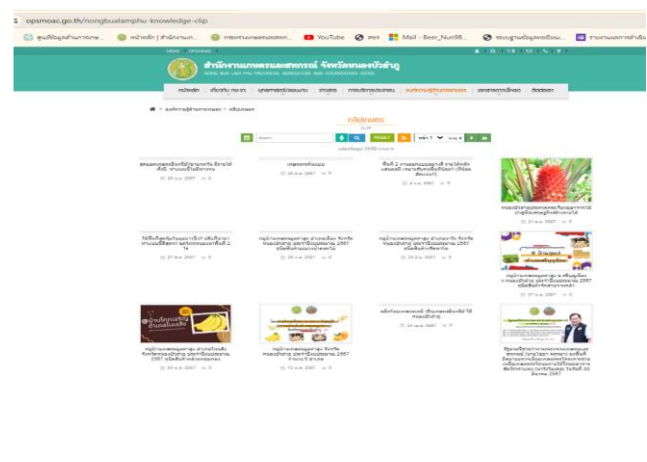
opsmoac.go.th/nongbualamphu-knowledge-clip

ศูนย์ข้อมูลสำนักงาน... หน้าหลัก | สำนักงาน... กองงานเกษตรและสหกรณ์... YouTube สคช Mail - Beer_Nun98... ระบบฐานข้อมูลเกษตรกร... รายงานผลการดำเนิน...

สำนักงานเกษตรและสหกรณ์จังหวัดหนองบัวลำภู

NONG BUA LAM PHU PROVINCIAL AGRICULTURE AND COOPERATIVES OFFICE

หน้าหลัก ข้อมูลหน่วยงาน บุคลากร ข่าวสาร การบริการประชาชน คลังความรู้ เอกสารดาวน์โหลด ติดต่อเรา

คลังความรู้ > คลิปเกษตร

คลิปเกษตร

RESET

หน้า 1

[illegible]

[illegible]

ปี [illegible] 2567

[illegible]

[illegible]

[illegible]

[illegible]

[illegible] 2567

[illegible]

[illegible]

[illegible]

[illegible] 2567

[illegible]

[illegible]

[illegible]

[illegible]

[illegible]

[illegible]

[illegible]